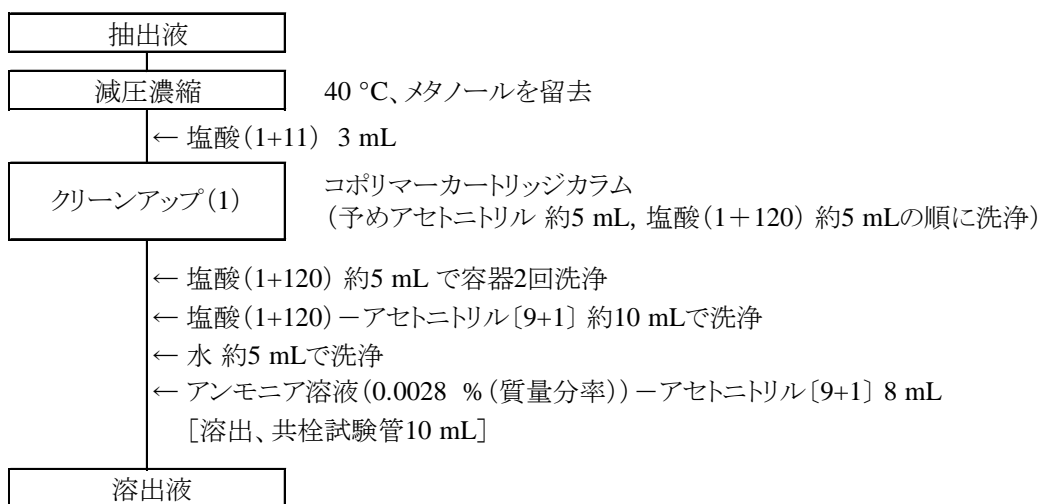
抽出液

減圧濃縮　　40 °C、メタノールを留去

← 塩酸（1+11） 3 mL

クリーンアップ(1)　　コポリマーカートリッジカラム
（予めアセトニトリル 約5 mL, 塩酸（1＋120） 約5 mLの順に洗浄）

← 塩酸（1+120） 約5 mL で容器2回洗浄
← 塩酸（1+120）－アセトニトリル〔9+1〕 約10 mLで洗浄
← 水 約5 mLで洗浄
← アンモニア溶液（0.0028 %（質量分率））－アセトニトリル〔9+1〕 8 mL
［溶出、共栓試験管10 mL］

溶出液